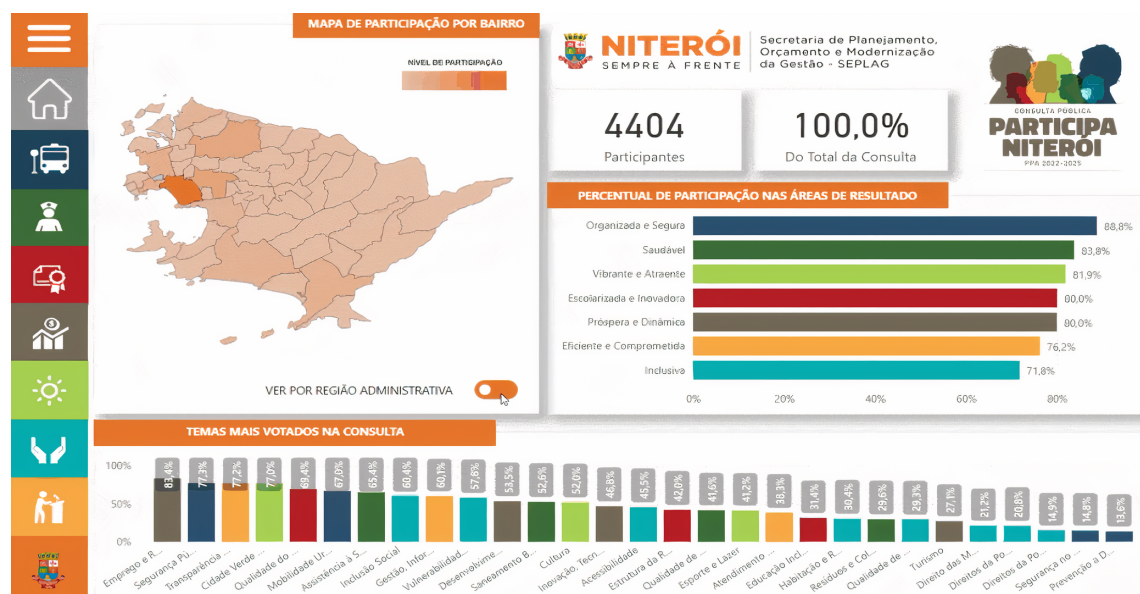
MAPA DE PARTICIPAÇÃO POR BAIRRO

NÍVEL DE PARTICIPAÇÃO

VER POR REGIÃO ADMINISTRATIVA

NITERÓI
SEMPRE À FRENTE

Secretaria de Planejamento, Orçamento e Modernização da Gestão - SEPLAG

CONSULTA PÚBLICA
PARTICIPA NITERÓI
PPA 2022-2025

4404
Participantes

100,0%
Do Total da Consulta

PERCENTUAL DE PARTICIPAÇÃO NAS ÁREAS DE RESULTADO

| Área | % |
|---|---|
| Organizada e Segura | 88,8% |
| Saudável | 83,8% |
| Vibrante e Atraente | 81,9% |
| Escolarizada e Inovadora | 80,0% |
| Próspera e Dinâmica | 80,0% |
| Eficiente e Comprometida | 76,2% |
| Inclusiva | 71,8% |

0% 20% 40% 60% 80%

TEMAS MAIS VOTADOS NA CONSULTA

100% 50% 0%

| Tema | % |
|---|---|
| Emprego e R... | 83,4% |
| Segurança Pú... | 77,3% |
| Transparência ... | 77,2% |
| Cidade Verde ... | 77,0% |
| Qualidade do ... | 69,4% |
| Mobilidade Ur... | 67,0% |
| Assistência à S... | 65,4% |
| Inclusão Social | 60,4% |
| Gestão, Infor... | 60,1% |
| Vulnerabilidad... | 57,8% |
| Desenvolvime... | 53,5% |
| Saneamento B... | 52,6% |
| Cultura | 52,0% |
| Inovação, Tecn... | 46,8% |
| Acessibilidade | 45,5% |
| Estrutura da R... | 42,0% |
| Qualidade de ... | 41,6% |
| Esporte e Lazer | 41,2% |
| Atendimento ... | 38,3% |
| Educação Incl... | 31,4% |
| Habitação e R... | 30,4% |
| Resíduos e Col... | 29,6% |
| Qualidade de ... | 29,3% |
| Turismo | 27,1% |
| Direito das M... | 21,2% |
| Direitos da Po... | 20,8% |
| Direitos da Po... | 14,9% |
| Segurança no ... | 14,8% |
| Prevenção a D... | 13,6% |